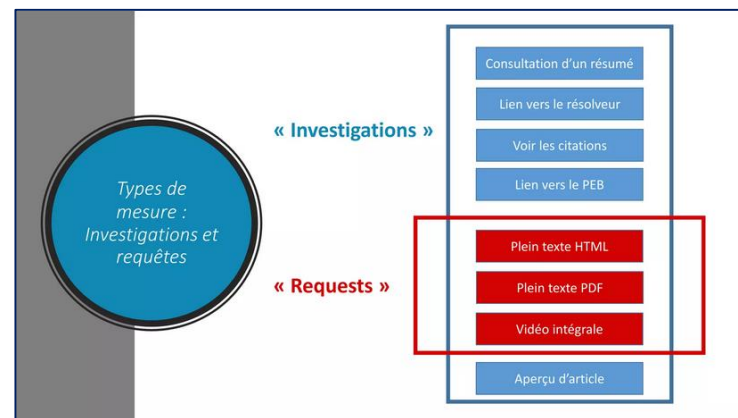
Types de mesure : Investigations et requêtes

« Investigations »

« Requests »

Consultation d'un résumé

Lien vers le résolveur

Voir les citations

Lien vers le PEB

Plein texte HTML

Plein texte PDF

Vidéo intégrale

Aperçu d'article